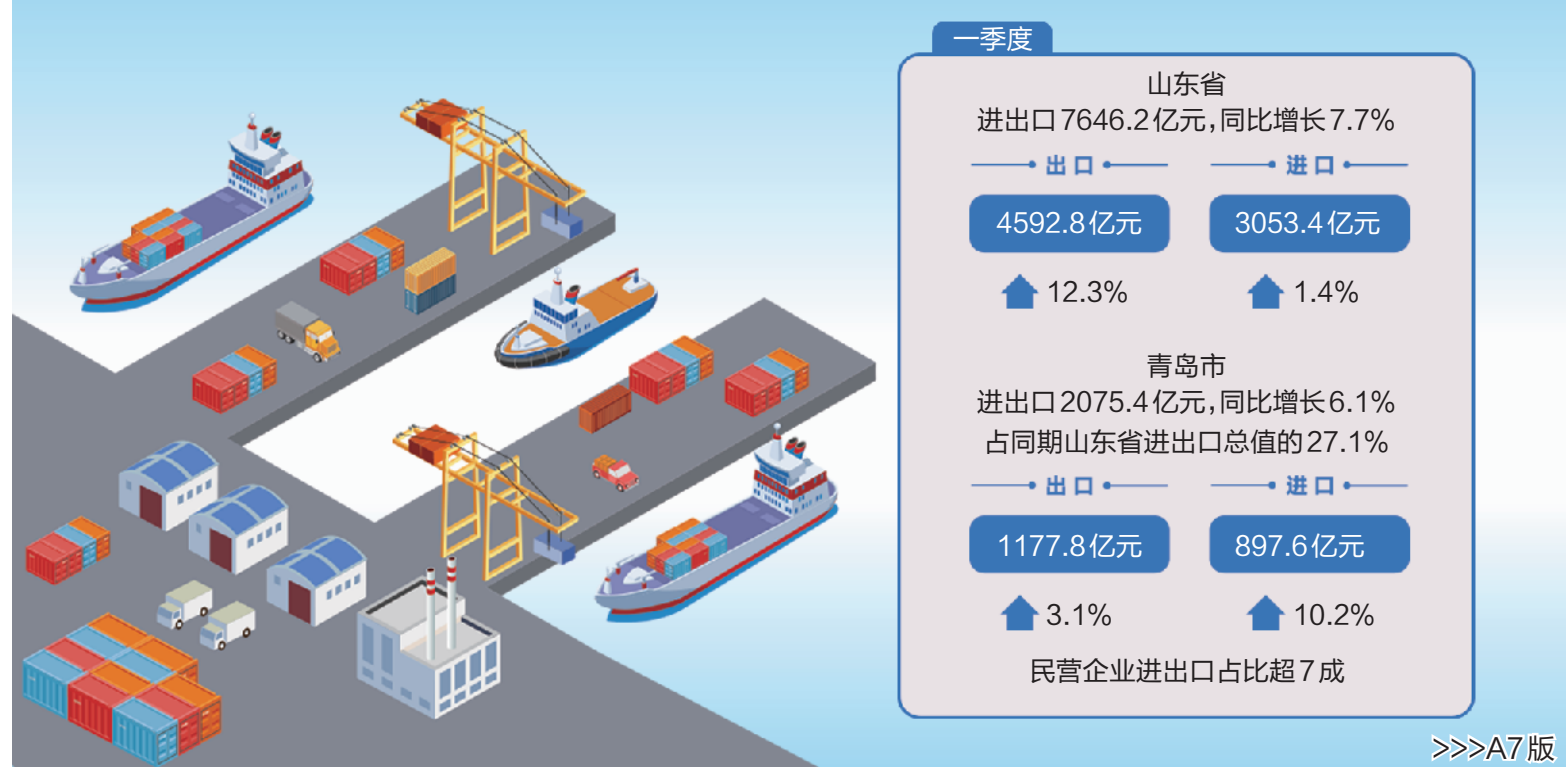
一季度

山东省
进出口7646.2亿元，同比增长7.7%

出口

4592.8亿元

12.3%

进口

3053.4亿元

1.4%

青岛市
进出口2075.4亿元，同比增长6.1%
占同期山东省进出口总值的27.1%

出口

1177.8亿元

3.1%

进口

897.6亿元

10.2%

民营企业进出口占比超7成

>>>A7版